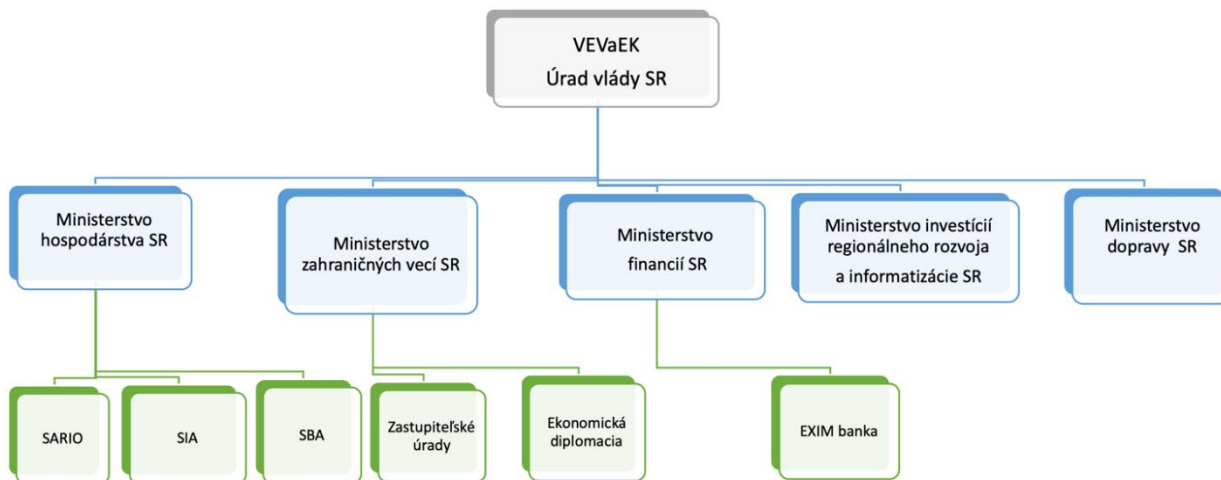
VEVaEK
Úrad vlády SR

Ministerstvo hospodárstva SR

Ministerstvo zahraničných vecí SR

Ministerstvo financií SR

Ministerstvo investícií regionálneho rozvoja a informatizácie SR

Ministerstvo dopravy SR

SARIO

SIA

SBA

Zastupiteľské úrady

Ekonomická diplomacia

EXIM banka